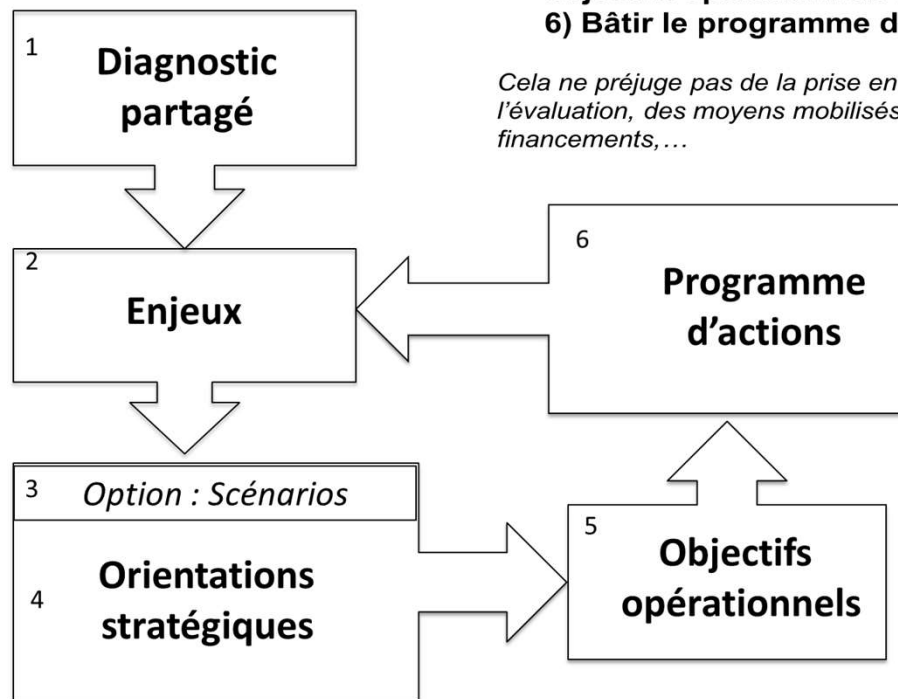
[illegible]
6) Bâtir le programme d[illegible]

Cela ne préjuge pas de la prise en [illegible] l'évaluation, des moyens mobilisés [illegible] financements,…

1
Diagnostic partagé

2
Enjeux

6
Programme d'actions

3
Option : Scénarios

4
Orientations stratégiques

5
Objectifs opérationnels